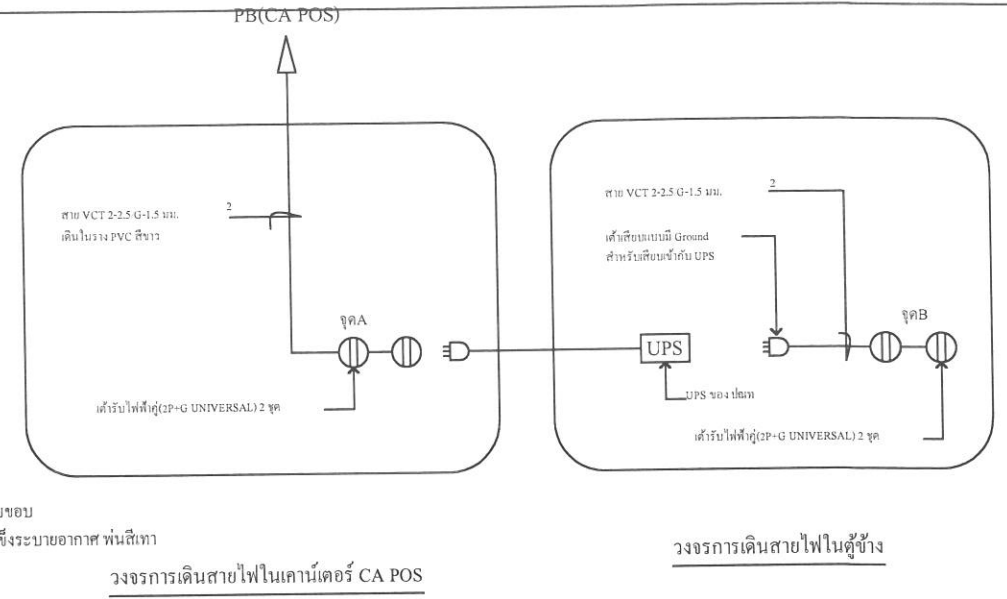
PB(CA POS)

2

สาย VCT 2-2.5 G-1.5 มม.
เดินในราง PVC สีขาว

จุดA

เต้ารับไฟฟ้าคู่(2P+G UNIVERSAL) 2 ชุด

UPS

UPS ของ ปตท

สาย VCT 2-2.5 G-1.5 มม.

2

เต้าเสียบแบบมี Ground
สำหรับเสียบเข้ากับ UPS

จุดB

เต้ารับไฟฟ้าคู่(2P+G UNIVERSAL) 2 ชุด

งขอบ
ซึ่งระบายอากาศ พ่นสีเทา

วงจรการเดินสายไฟในเคาน์เตอร์ CA POS

วงจรการเดินสายไฟในตู้ข้าง